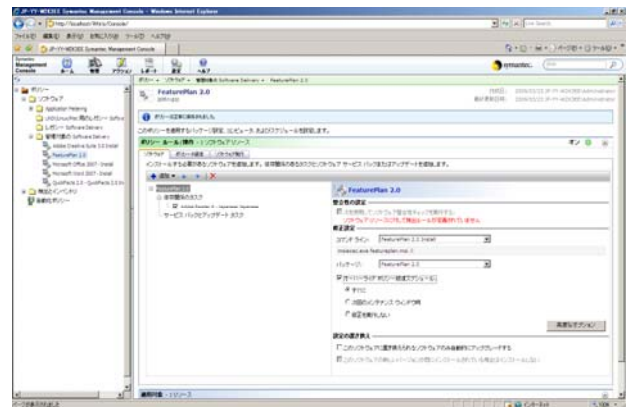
JP-TY-W0X303 Symantec Management Console - Windows Internet Explorer

http://localhost/Altiris/Console/

ファイル(F) 編集(E) 表示(V) お気に入り(A) ツール(T) ヘルプ(H)

JP-TY-W0X303 Symantec Management Console

Symantec Management Console

ホーム 管理 アクション レポート 設定 ヘルプ

symantec.

ポリシー > ソフトウェア > 管理済みの Software Delivery > FeaturePlan 2.0

ポリシー
ソフトウェア
Application Metering
LiveUpdate Windows 向けのポリシー
レガシー Software Delivery
管理済みの Software Delivery
Adobe Creative Suite 3.0 Install
FeaturePlan 2.0
Microsoft Office 2007 - Install
Microsoft Word 2007 - Install
QuickPlan 2.0 - QuickPlan 2.0
監視とインベントリ
自動ポリシー

FeaturePlan 2.0
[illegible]

このポリシーを使用するソフトウェアパッケージ設定、コンピュータ、およびスケジュールを設定します。

ポリシールールと操作
ソフトウェア
オン

インストールする必要のあるソフトウェアを選択します。

FeaturePlan 2.0
Adobe Reader 8 - Japanese
サービスパックとアップデートタスク

FeaturePlan 2.0

要求事項の設定

修正設定
コマンドライン: FeaturePlan 2.0 Install
パッケージ: FeaturePlan 2.0

オーバーライドメンテナンスウィンドウ
すぐに
次回のメンテナンスウィンドウ
修正を実行しない

高度なオプション

設定の置き換え

適用先

ページが表示されました
インターネット
100%